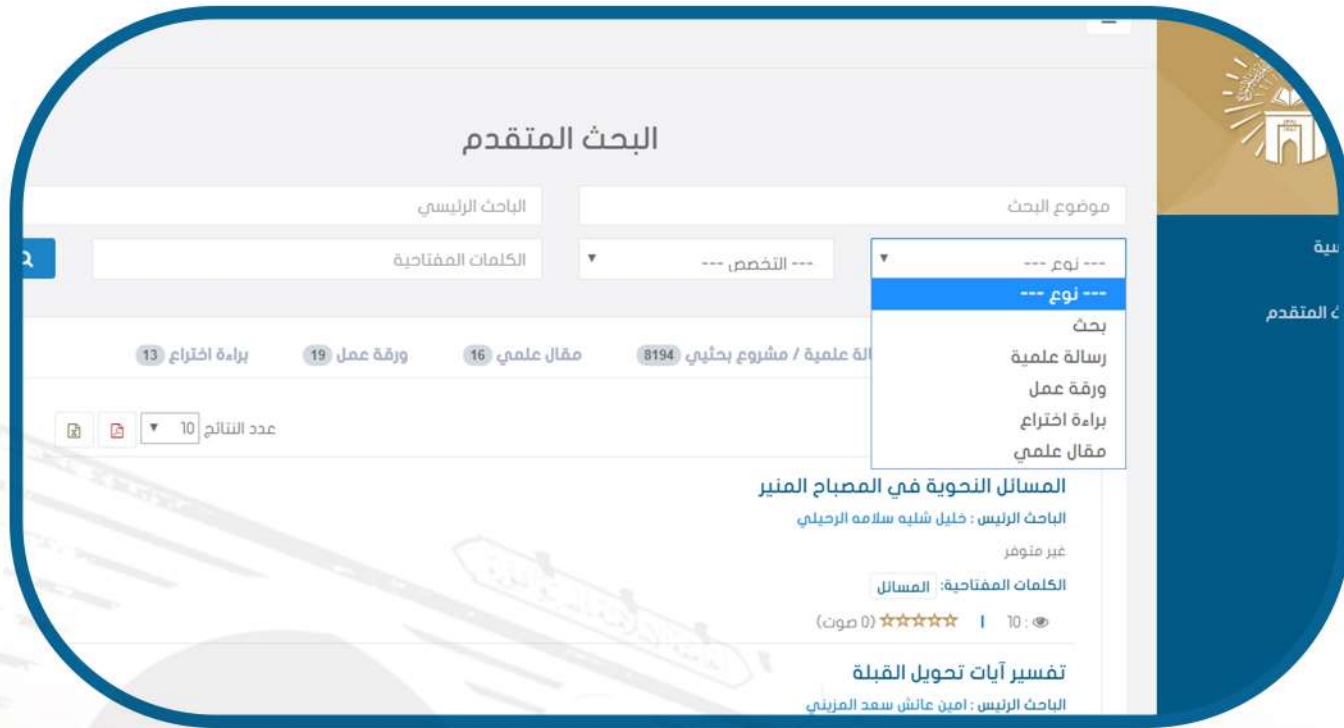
البحث المتقدم

موضوع البحث

الباحث الرئيسي

--- نوع ---

--- التخصص ---

الكلمات المفتاحية

--- نوع ---
بحث
رسالة علمية
ورقة عمل
براءة اختراع
مقال علمي

سية

ث المتقدم

الة علمية / مشروع بحثي 8194

مقال علمي 16

ورقة عمل 19

براءة اختراع 13

عدد النتائج 10

المسائل النحوية في المصباح المنير

الباحث الرئيس : خليل شليه سلامه الرحيلي

غير متوفر

الكلمات المفتاحية: المسائل

(0 صوت) | 10

تفسير آيات تحويل القبلة

الباحث الرئيس : امين عائش سعد المزيني